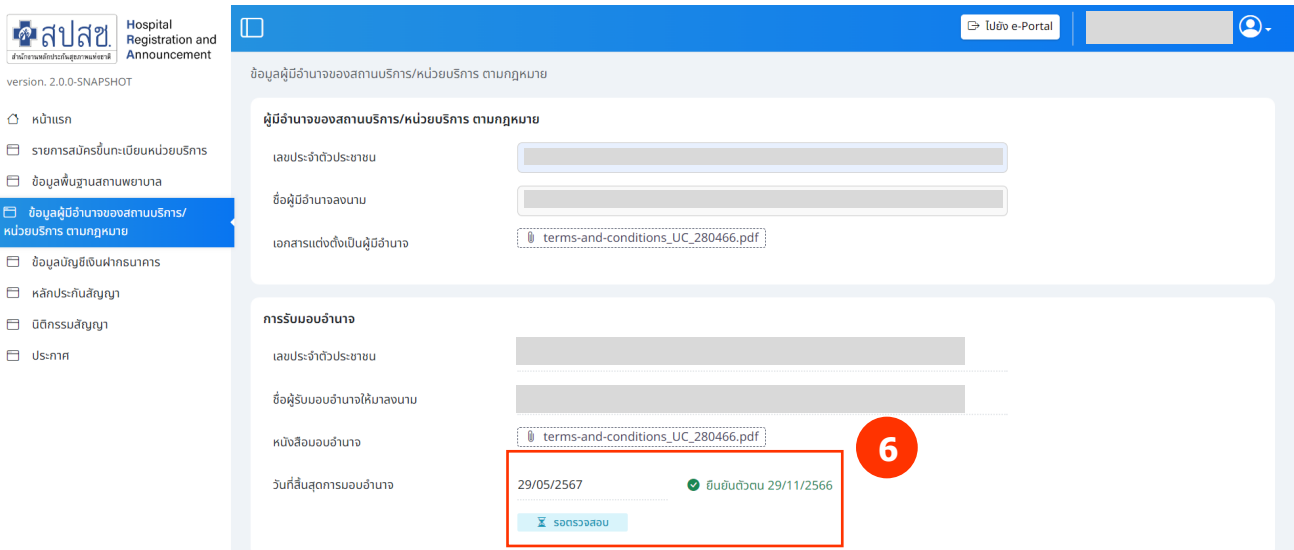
สปสช.
สำนักงานหลักประกันสุขภาพแห่งชาติ
Hospital Registration and Announcement

version. 2.0.0-SNAPSHOT

หน้าแรก
รายการสมัครขึ้นทะเบียนหน่วยบริการ
ข้อมูลพื้นฐานสถานพยาบาล
ข้อมูลผู้มีอำนาจของสถานบริการ/หน่วยบริการ ตามกฎหมาย
ข้อมูลบัญชีเงินฝากธนาคาร
หลักประกันสัญญา
นิติกรรมสัญญา
ประกาศ

ไปยัง e-Portal

ข้อมูลผู้มีอำนาจของสถานบริการ/หน่วยบริการ ตามกฎหมาย

ผู้มีอำนาจของสถานบริการ/หน่วยบริการ ตามกฎหมาย

เลขประจำตัวประชาชน

ชื่อผู้มีอำนาจลงนาม

เอกสารแต่งตั้งเป็นผู้มีอำนาจ
terms-and-conditions_UC_280466.pdf

การรับมอบอำนาจ

เลขประจำตัวประชาชน

ชื่อผู้รับมอบอำนาจให้มาลงนาม

หนังสือมอบอำนาจ
terms-and-conditions_UC_280466.pdf

6

วันที่สิ้นสุดการมอบอำนาจ
29/05/2567
ยืนยันตัวตน 29/11/2566
รอตรวจสอบ